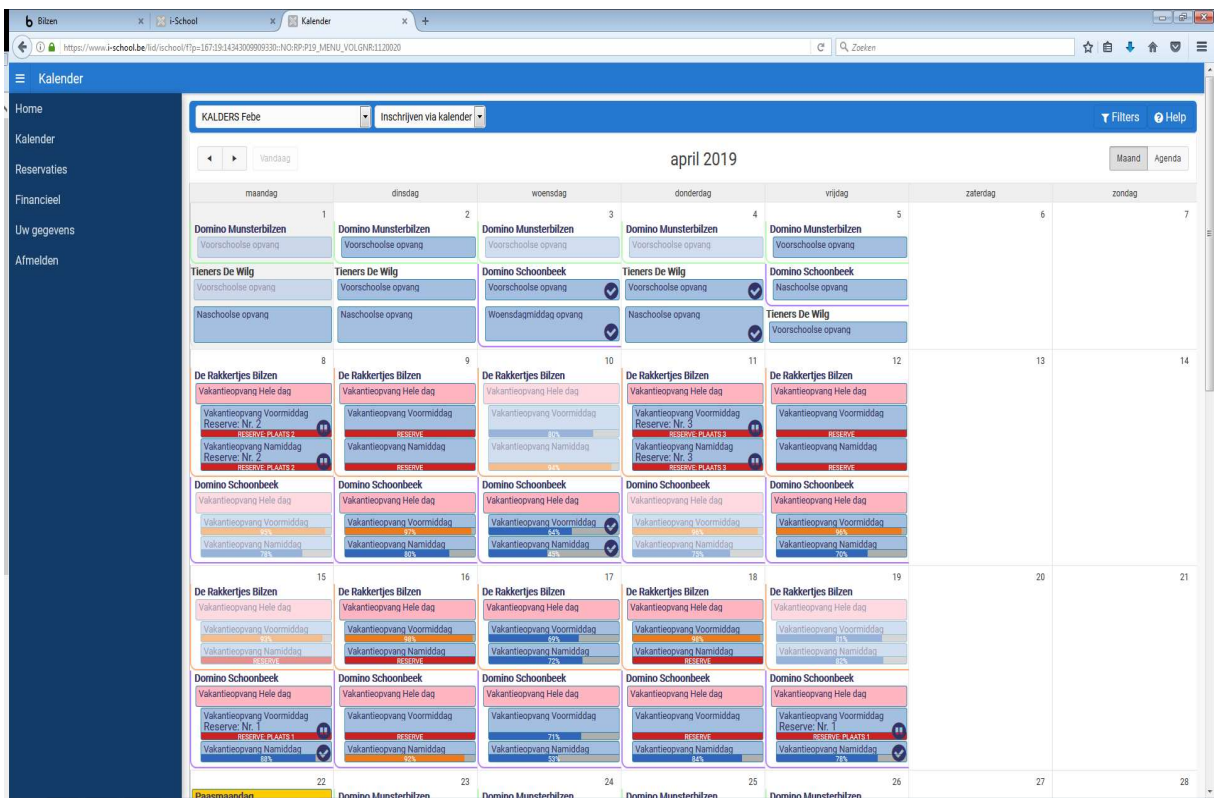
Bilzen | i-School | Kalender

https://www.i-school.be/lid/ischool/f?p=167:19:14343009909330::NO:RP:P19_MENU_VOLGNR:1120020

Zoeken

≡ Kalender

Home
Kalender
Reservaties
Financieel
Uw gegevens
Afmelden

KALDERS Febe
Inschrijven via kalender
Filters
Help

Vandaag

april 2019

Maand
Agenda

| maandag | dinsdag | woensdag | donderdag | vrijdag | zaterdag | zondag |
|---|---|---|---|---|---|---|
| 1 Domino Munsterbilzen Voorschoolse opvang Tieners De Wilg Voorschoolse opvang Naschoolse opvang | 2 Domino Munsterbilzen Voorschoolse opvang Tieners De Wilg Voorschoolse opvang Naschoolse opvang | 3 Domino Munsterbilzen Voorschoolse opvang Domino Schoonbeek Voorschoolse opvang Woensdagmiddag opvang | 4 Domino Munsterbilzen Voorschoolse opvang Tieners De Wilg Voorschoolse opvang Naschoolse opvang | 5 Domino Munsterbilzen Voorschoolse opvang Domino Schoonbeek Naschoolse opvang Tieners De Wilg Voorschoolse opvang | 6 | 7 |
| 8 De Rakkertjes Bilzen Vakantieopvang Hele dag Vakantieopvang Voormiddag Reserve: Nr. 2 RESERVE: PLAATS 2 Vakantieopvang Namiddag Reserve: Nr. 2 RESERVE: PLAATS 2 Domino Schoonbeek Vakantieopvang Hele dag Vakantieopvang Voormiddag 94% Vakantieopvang Namiddag 78% | 9 De Rakkertjes Bilzen Vakantieopvang Hele dag Vakantieopvang Voormiddag RESERVE Vakantieopvang Namiddag RESERVE Domino Schoonbeek Vakantieopvang Hele dag Vakantieopvang Voormiddag 97% Vakantieopvang Namiddag 80% | 10 De Rakkertjes Bilzen Vakantieopvang Hele dag Vakantieopvang Voormiddag 80% Vakantieopvang Namiddag 94% Domino Schoonbeek Vakantieopvang Hele dag Vakantieopvang Voormiddag 64% Vakantieopvang Namiddag 45% | 11 De Rakkertjes Bilzen Vakantieopvang Hele dag Vakantieopvang Voormiddag Reserve: Nr. 3 RESERVE: PLAATS 3 Vakantieopvang Namiddag Reserve: Nr. 3 RESERVE: PLAATS 3 Domino Schoonbeek Vakantieopvang Hele dag Vakantieopvang Voormiddag 96% Vakantieopvang Namiddag 73% | 12 De Rakkertjes Bilzen Vakantieopvang Hele dag Vakantieopvang Voormiddag RESERVE Vakantieopvang Namiddag RESERVE Domino Schoonbeek Vakantieopvang Hele dag Vakantieopvang Voormiddag 96% Vakantieopvang Namiddag 70% | 13 | 14 |
| 15 De Rakkertjes Bilzen Vakantieopvang Hele dag Vakantieopvang Voormiddag 93% Vakantieopvang Namiddag RESERVE Domino Schoonbeek Vakantieopvang Hele dag Vakantieopvang Voormiddag Reserve: Nr. 1 RESERVE: PLAATS 1 Vakantieopvang Namiddag 88% | 16 De Rakkertjes Bilzen Vakantieopvang Hele dag Vakantieopvang Voormiddag 98% Vakantieopvang Namiddag RESERVE Domino Schoonbeek Vakantieopvang Hele dag Vakantieopvang Voormiddag RESERVE Vakantieopvang Namiddag 92% | 17 De Rakkertjes Bilzen Vakantieopvang Hele dag Vakantieopvang Voormiddag 69% Vakantieopvang Namiddag 72% Domino Schoonbeek Vakantieopvang Hele dag Vakantieopvang Voormiddag 71% Vakantieopvang Namiddag 53% | 18 De Rakkertjes Bilzen Vakantieopvang Hele dag Vakantieopvang Voormiddag 98% Vakantieopvang Namiddag RESERVE Domino Schoonbeek Vakantieopvang Hele dag Vakantieopvang Voormiddag RESERVE Vakantieopvang Namiddag 84% | 19 De Rakkertjes Bilzen Vakantieopvang Hele dag Vakantieopvang Voormiddag 81% Vakantieopvang Namiddag 80% Domino Schoonbeek Vakantieopvang Hele dag Vakantieopvang Voormiddag Reserve: Nr. 1 RESERVE: PLAATS 1 Vakantieopvang Namiddag 78% | 20 | 21 |
| 22 Paasmaandag | 23 Domino Munsterbilzen | 24 Domino Munsterbilzen | 25 Domino Munsterbilzen | 26 Domino Munsterbilzen | 27 | 28 |